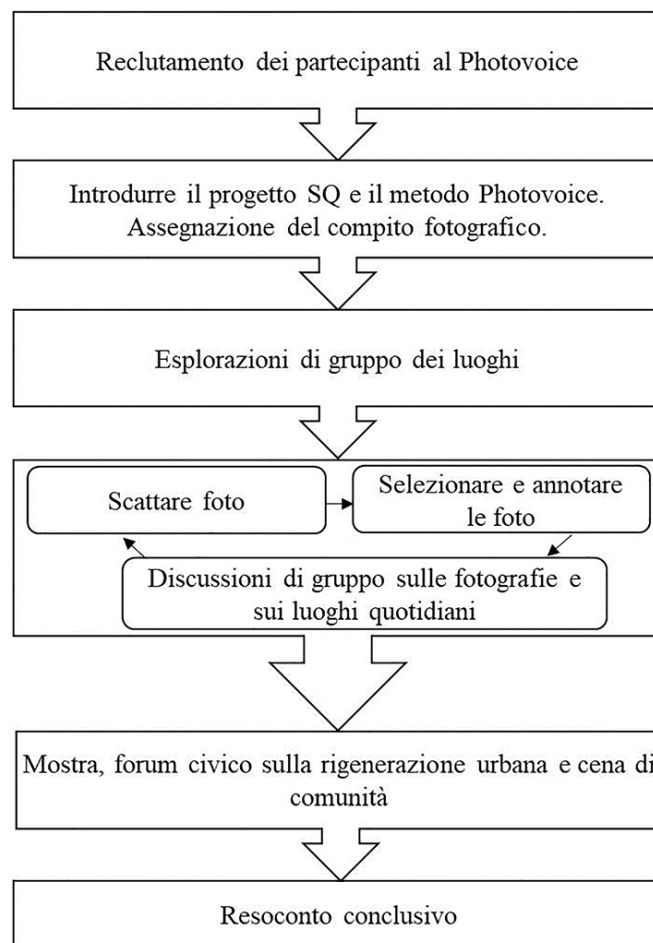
Reclutamento dei partecipanti al Photovoice

Introdurre il progetto SQ e il metodo Photovoice. Assegnazione del compito fotografico.

Esplorazioni di gruppo dei luoghi

Scattare foto

Selezionare e annotare le foto

Discussioni di gruppo sulle fotografie e sui luoghi quotidiani

Mostra, forum civico sulla rigenerazione urbana e cena di comunità

Resoconto conclusivo